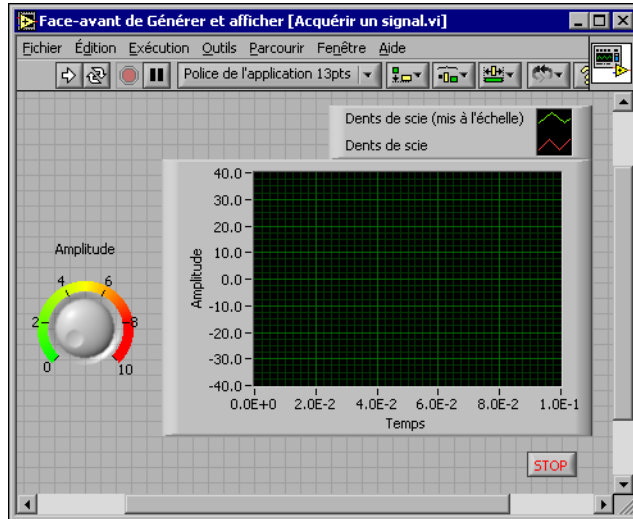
Face-avant de Générer et afficher [Acquérir un signal.vi]

Fichier Édition Exécution Outils Parcourir Fenêtre Aide

Police de l'application 13pts

Dents de scie (mis à l'échelle)
Dents de scie

Amplitude

0 2 4 6 8 10

Amplitude

40.0
30.0
20.0
10.0
0.0
-10.0
-20.0
-30.0
-40.0

0.0E+0 2.0E-2 4.0E-2 6.0E-2 8.0E-2 1.0E-1

Temps

STOP